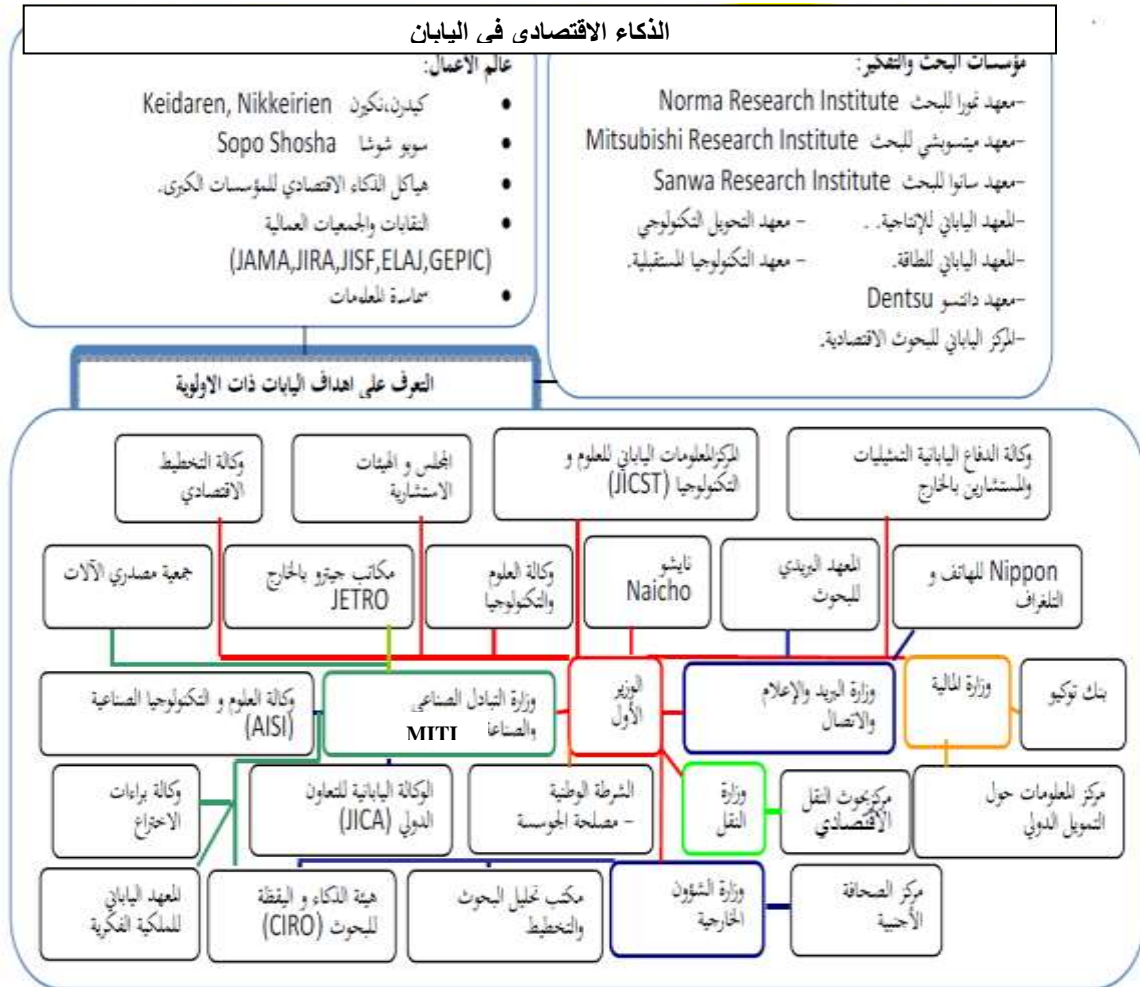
الذكاء الاقتصادى فى اليابان

مؤسسات البحث والتفكير:
-معهد نورا للبحث Norma Research Institute
-معهد ميتسوبيشي للبحث Mitsubishi Research Institute
-معهد سانوا للبحث Sanwa Research Institute
-المعهد الياباني للإنتاجية. - معهد التحويل التكنولوجي
-المعهد الياباني للطاقة. - معهد التكنولوجيا المستقبلية.
-معهد دانتسو Dentsu
-المركز الياباني للبحوث الاقتصادية.

عالم الأعمال:
• كيدرن،نكيرن Keidaren, Nikkeirien
• سوبو شوشا Sopo Shosha
• هياكل الذكاء الاقتصادي للمؤسسات الكبرى.
• النقابات والجمعيات العمالية (JAMA,JIRA,JISF,ELAJ,GEPIC)
• سماسرة المعلومات

التعرف على اهداف اليابات ذات الاولوية

وكالة التخطيط الاقتصادي
المجلس و الهيئات الاستشارية
المركزالمعلومات الياباني للعلوم و التكنولوجيا (JICST)
وكالة الدفاع اليابانية التمثيليات والمستشارين بالخارج
جمعية مصدري الآلات
مكاتب جيترو بالخارج JETRO
وكالة العلوم والتكنولوجيا
نايشو Naicho
المعهد البريدي للبحوث
Nippon للهاتف و التلغراف
وكالة العلوم و التكنولوجيا الصناعية (AISI)
وزارة التبادل الصناعي والصناعة MITI
الوزير الأول
وزارة البريد والإعلام والاتصال
وزارة المالية
بنك توكيو
وكالة براءات الاختراع
الوكالة اليابانية للتعاون الدولي (JICA)
الشرطة الوطنية - مصلحة الجوسسة
وزارة النقل
مركزبحوث النقل الاقتصادي
مركز المعلومات حول التمويل الدولي
المعهد الياباني للملكية الفكرية
هيئة الذكاء و اليقظة للبحوث (CIRO)
مكتب تحليل البحوث والتخطيط
وزارة الشؤون الخارجية
مركز الصحافة الأجنبية